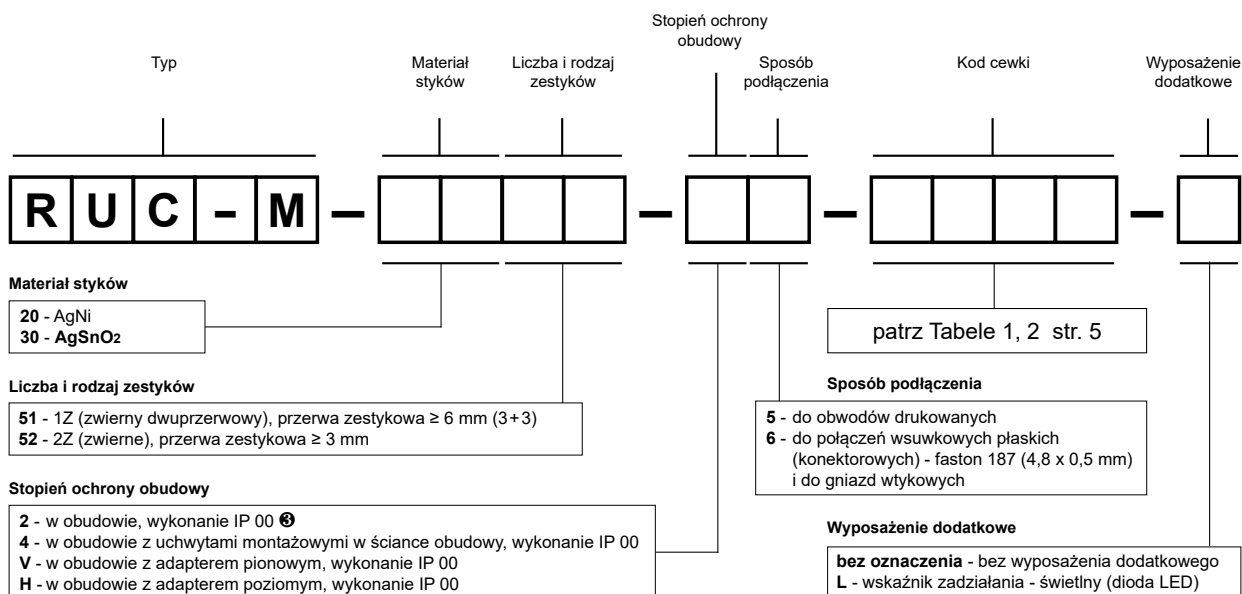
Typ

Materiał styków

Liczba i rodzaj zestyków

Stopień ochrony obudowy

Sposób podłączenia

Kod cewki

Wyposażenie dodatkowe

R U C - M – – – –

Materiał styków

**20** - AgNi
**30** - **AgSnO2**

patrz Tabele 1, 2 str. 5

Liczba i rodzaj zestyków

**51** - 1Z (zwierny dwuprzerwowy), przerwa zestykowa ≥ 6 mm (3+3)
**52** - 2Z (zwierne), przerwa zestykowa ≥ 3 mm

Sposób podłączenia

**5** - do obwodów drukowanych
**6** - do połączeń wsuwkowych płaskich (konektorowych) - faston 187 (4,8 x 0,5 mm) i do gniazd wtykowych

Stopień ochrony obudowy

**2** - w obudowie, wykonanie IP 00 ❸
**4** - w obudowie z uchwytami montażowymi w ściance obudowy, wykonanie IP 00
**V** - w obudowie z adapterem pionowym, wykonanie IP 00
**H** - w obudowie z adapterem poziomym, wykonanie IP 00

Wyposażenie dodatkowe

**bez oznaczenia** - bez wyposażenia dodatkowego
**L** - wskaźnik zadziałania - świetlny (dioda LED)